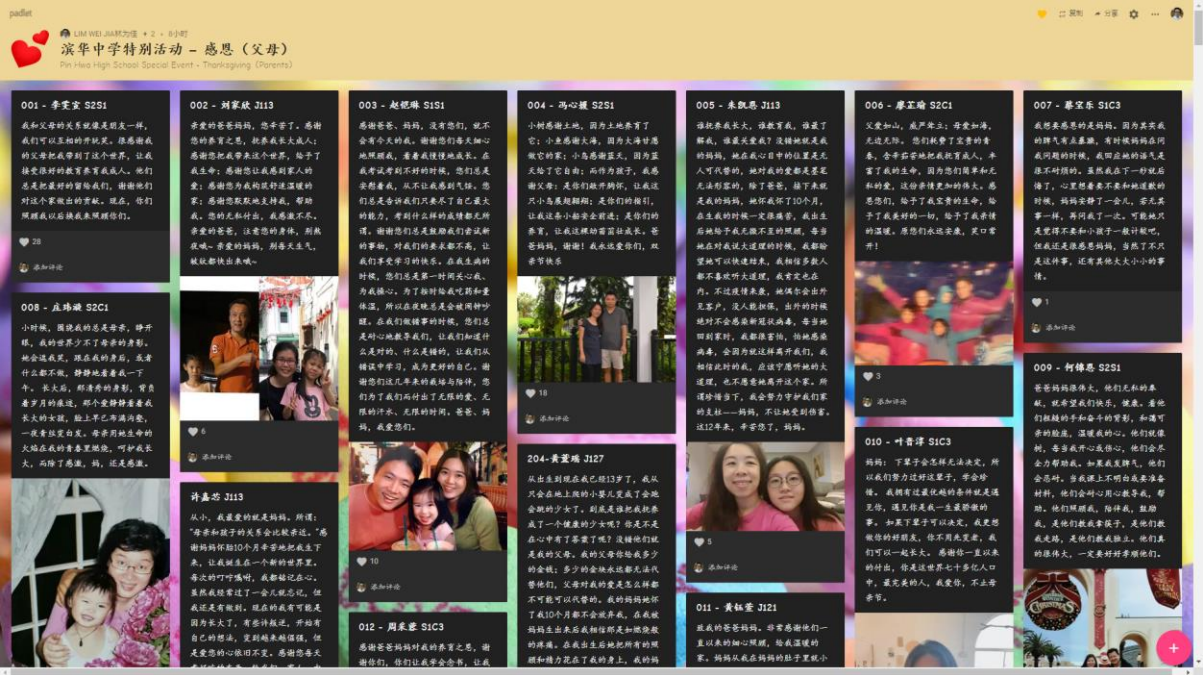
padlet

LIM WEI JIA林为佳 • 2 • 8小时

演华中学特别活动 – 感恩（父母）

Pin Hwa High School Special Event - Thanksgiving (Parents)

001 - 李宝宜 S2S1

我和父母的关系就像是朋友一样，我们可以互相的开玩笑。很感谢我的父母把我带到了这个世界，让我接受很好的教育和享有我的人生。他们总是把最好的留给我们，谢谢他们对这个家做出的贡献。现在，你们照顾我以后换我来照顾你们。

28

添加评论

008 - 庄玮璇 S2C1

小时候，围绕我的总是母亲，睁开眼，我的世界少不了母亲的身影。她会送我笑，现在我的身后，在有什么都不做，静静地看着我一下午。长大后，那清秀的身影，背负着岁月的痕迹，那个爱静静看着我长大的女孩，脸上早已布满沟壑，一夜青丝变白发。母亲用她生命的火焰点我的青春里燃烧，呵护我长大，而除了感激，妈，还是感激。

002 - 刘家欣 J113

亲爱的爸爸妈妈，您辛苦了。感谢您的养育之恩，把我养大成人；感谢您把我带来这个世界，给予了我生命；感谢您让我感到家人的爱；感谢您为我的筑舒适温暖的家；感谢您默默地支持着，帮助我。您的无私付出，我感激不尽。亲爱的爸爸，注意您的身体，别熬夜嘛～亲爱的妈妈，别每天生气，皱纹都快出来哦～

6

添加评论

许嘉芯 J113

从小，我最爱的就是妈妈。所谓：“母亲和孩子的关系会比较亲近。”感谢妈妈怀胎10个月辛苦地把我生下来，让我诞生在一个新的世界里。每次的叮咛嘱咐，我都铭记在心。虽然我经常犯了一个小错误，但我还是有做到。现在的我有可能是因为长大了，有些讲叛逆，开始有自己的想法，变到越来越倔强，但是爱您的心依旧不变。感谢您每天 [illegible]

003 - 赵祺琳 S1S1

感谢爸爸，妈妈，没有您们，就不会有今天的我。谢谢您们每天细心地照顾我，看着我慢慢地成长。在我考试前的时候，您们总是会耐心地教我，从不让我感到失望。您们总是会告诉我们只要尽了自己最大的能力，考到什么样的成绩都无所谓。谢谢您们总是鼓励我们尝试新的事物，对我们的要求都不高，让我们享受学习的快乐。在我生病的时候，您们总是第一时间关心我，为我操心，为了能好好让我吃药和爱休息，所以在我生病的时候，您们总是耐心地教导我们，让我们知道什么是对的，什么是错的，让我们从错误中学习，成为更好的自己。谢谢您们这几年来的栽培与陪伴，您们为了我们而付出了无限的爱，无限的汗水，无限的时间。爸爸，妈妈，我爱您们。

10

添加评论

012 - 周禾萱 S1C3

感谢爸爸，妈妈，谢谢您们对我的养育之恩，谢谢你们，你们让我学会舍弃，让我

004 - 冯心媛 S2S1

小树感谢土地，因为土地养育了它；小鱼感谢大海，因为大海甘愿做它的家；小鸟感谢蓝天，因为蓝天给了它自由；而作为孩子，我感谢父母：是你们教养我们，让我从只小鸟慢慢翱翔；是你们的栽培，让我从一条小船安全前进；是你们的养育，让我这棵幼苗茁壮成长。爸爸妈妈，谢谢！我永远爱你们，双亲节快乐

18

添加评论

204-黄霎珊 J127

从出生到现在我已经13岁了，我从只会在地上爬的小婴儿变成了会跑会跳的少女了。到底是谁把我抚养成了一个健康的少女呢？你是不是在心中有了答案了呢？没错他们就是我的父母。我的父亲他给我多少的爱我，多少的金钱来让我长大成人呢？而这些付出，父母对我的爱是怎么样都不可能可以代替的。我的妈妈她怀了我10个月都不会嫌弃我。在我被妈妈生出来后我相信那是如释负般的辉煌。在我出生后她把所有的照顾和精力花在了我的身上。我的妈

005 - 朱凯惠 J113

谁抚养我长大，谁教育我，谁爱了解我，谁最关爱我？没错她就是我的妈妈，她在我心目中的位置是无人可代替的。她对我的爱都是至至无法形容的，除了爸爸，接下来就是我的妈妈，她怀我怀了10个月，在生我的时候一定很痛苦，我出生后她给予我无微不至的照顾，每当她在对我说太过理的时候，我都盼望她可以快速结束，我相信多数人都不喜欢听大道理，我肯定也在内。不过现在过去了，她偶尔会出外工作，没人能照顾，出外的时候她对不会感染新冠状病毒，每当她回到家时，我都很害怕，怕她感染病毒，全因为就这样离开我们，我相信总比的我，应该守护住她的太道理，也不愿意她离开这个家，所谓珍惜当下，我会努力守护我们家的支柱——妈妈，不让她受到伤害。这12年来，辛苦您了，妈妈。

5

添加评论

011 - 黄钰萱 J121

致我的爸爸妈妈，非常感谢他们一直以来的细心照顾，给我温暖的家。妈妈从我在妈妈的肚子里就小

006 - 廖芷瑜 S2C1

父爱如山，成严牢立；母爱如海，无边无际。您们就舍了宝贵的青春，含辛茹苦地把我抚育成人，并给了我生命，因为您们简单和无私的爱，这份亲情是如此的伟大。感恩您们，给予了我宝贵的生命，给予了我美好的一切，给予了我亲情的温暖。愿您们永远安康，笑口常开！

3

添加评论

010 - 叶肯泽 S1C3

妈妈：下辈子会怎样无法决定，所以我们要力这好这辈子，学会珍惜。我拥有过最优越的条件就是遇见你，遇见你是我一生最骄傲的事。如果下辈子可以决定，我更想做你的好朋友，你不用太爱者，我们可以一起长大。感谢你一直以来的付出，你是世界七十亿亿人口中，最完美的人，我爱你，不止母亲节。

007 - 蔡宝乐 S1C3

我想要感恩的是妈妈。因为其实我的脾气有点暴躁，有时候妈妈在问我问题的时候，我回应她的语气是很不耐烦的。虽然我在下一秒就后悔了，心里想着要不要和她道歉的时候，妈妈安静了一会儿，要无其事一样，再问我了一次。可能她只是觉得不要和小孩子一般计较吧，但我还是很感恩妈妈，当然了不只是这件事，还有其他大大小小的事情。

1

添加评论

009 - 何锦慈 S2S1

爸爸妈妈很伟大，他们无私和奉献，就像堂我们快乐，健康，当他们粗糙的手和奋斗的背影，和谨可亲的脸庞，温暖我的心。他们就像树，为当我开心或伤心，都他全心全力帮助我，如果我发脾气，他们会总对。当我在不明白我要准备材料，他们会耐心用心教导我，帮助，他们照顾我，陪伴我，鼓励我，是他们教我拿筷子，是他们教我走路，是他们教我独立，他们真的很伟大。一定要好好孝顺他们。

+